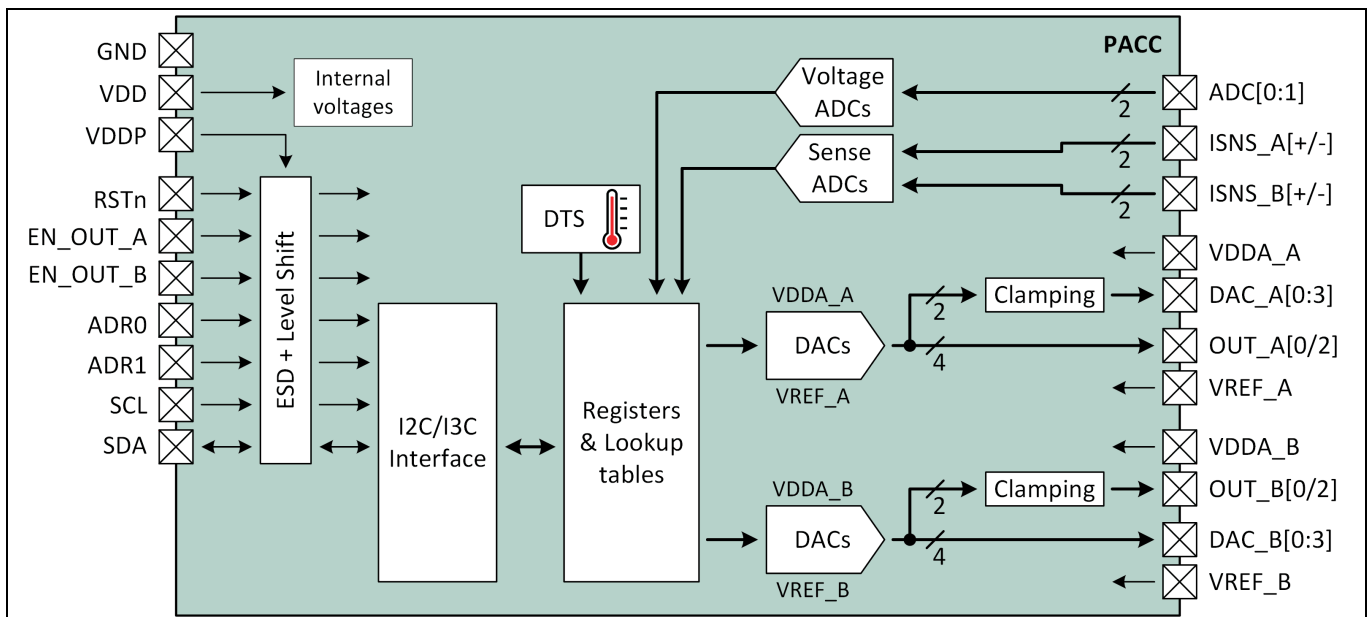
PACC

GND
VDD
VDDP
RSTn
EN_OUT_A
EN_OUT_B
ADR0
ADR1
SCL
SDA

Internal voltages

ESD + Level Shift

I2C/I3C Interface

DTS

Registers & Lookup tables

Voltage ADCs

Sense ADCs

2
2
2

VDDA_A
DACs
VREF_A
2
4
Clamping

VDDA_B
DACs
VREF_B
2
4
Clamping

ADC[0:1]
ISNS_A[+/-]
ISNS_B[+/-]
VDDA_A
DAC_A[0:3]
OUT_A[0/2]
VREF_A
VDDA_B
OUT_B[0/2]
DAC_B[0:3]
VREF_B